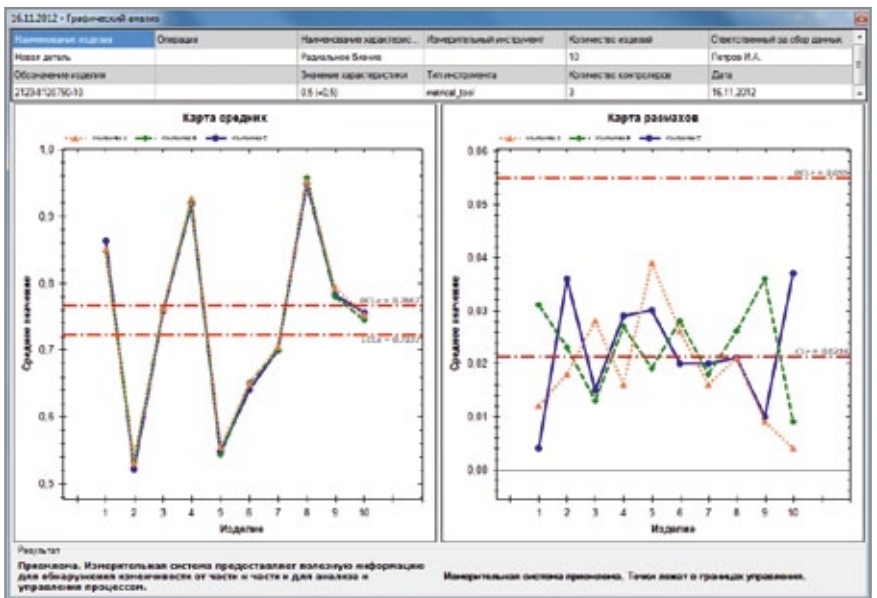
16.11.2012 - Графический анализ

| Наименование изделия | Операция | Наименование характерис... | Измерительный инструмент | Количество изделий | Ответственный за сбор данных |
|---|---|---|---|---|---|
| Новая деталь | | Радиальное биение | | 10 | Петров И.А. |
| Обозначение изделия | | Значение характеристики | Тип инструмента | Количество контролеров | Дата |
| 2120-8120780-10 | | 0,5 (+0,5) | manual_tool | 3 | 16.11.2012 |

Карта средних

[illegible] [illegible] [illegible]

1,0
0,9
0,8
0,7
0,6
0,5

Среднее значение

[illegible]
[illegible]

1 2 3 4 5 6 7 8 9 10
Изделие

Карта размахов

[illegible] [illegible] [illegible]

0,06
0,05
0,04
0,03
0,02
0,01
0,00

Среднее значение

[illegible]
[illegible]

1 2 3 4 5 6 7 8 9 10
Изделие

Результат

Приемлема. Измерительная система предоставляет полезную информацию для обнаружения изменчивости от части к части и для анализа и управления процессом.

Измерительная система приемлема. Точки лежат в границах управления.